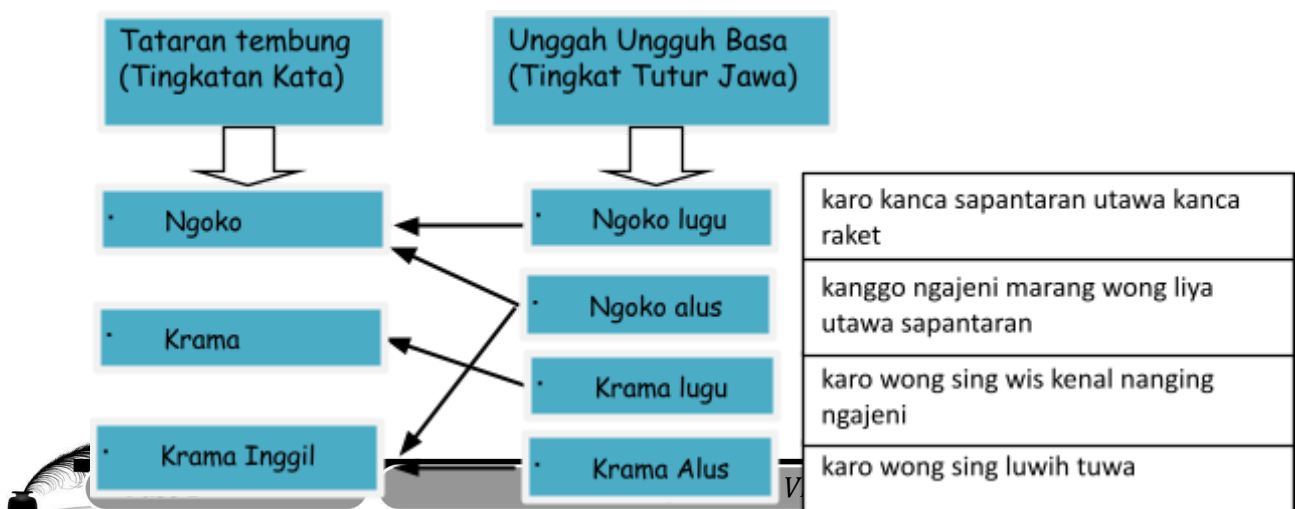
Tataran tembung (Tingkatan Kata)

Unggah Ungguh Basa (Tingkat Tutur Jawa)

· Ngoko

· Krama

· Krama Inggil

· Ngoko lugu

· Ngoko alus

· Krama lugu

· Krama Alus

| karo kanca sapantaran utawa kanca raket |
|---|
| kanggo ngajeni marang wong liya utawa sapantaran |
| karo wong sing wis kenal nanging ngajeni |
| karo wong sing luwih tuwa |

VI